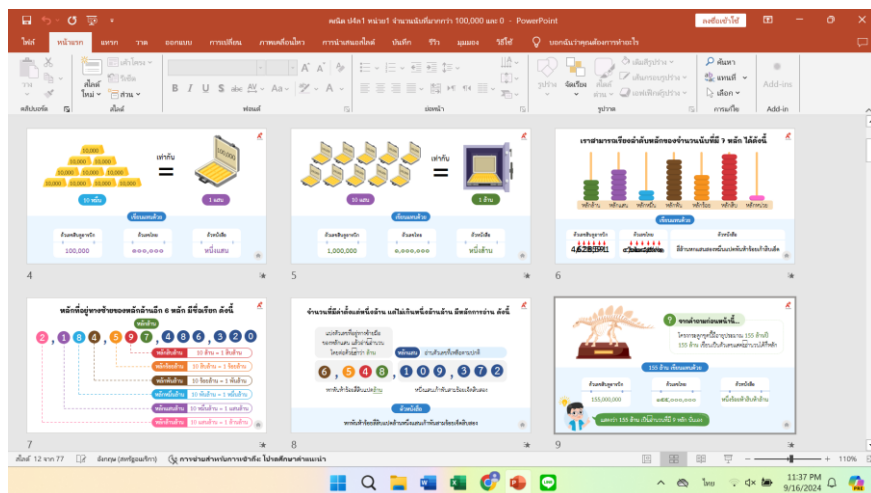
คณิต ป6ล1 หน่วย1 จำนวนนับที่มากกว่า 100,000 และ 0 - PowerPoint

ลงชื่อเข้าใช้

ไฟล์ หน้าแรก แทรก วาด ออกแบบ การเปลี่ยน ภาพเคลื่อนไหว การนำเสนอสไลด์ บันทึก รีวิว มุมมอง วิธีใช้ บอกฉันว่าคุณต้องการทำอะไร

วาง สไลด์ใหม่ เค้าโครง รีเซ็ต ส่วน

คลิปบอร์ด สไลด์ ฟอนต์ ย่อหน้า รูปวาด การแก้ไข Add-in

ค้นหา แทนที่ เลือก Add-ins

10,000
เท่ากับ
10 หมื่น 1 แสน
เขียนแสดงด้วย
ตัวเลขฮินดูอารบิก 100,000
ตัวเลขไทย ๑๐๐,๐๐๐
ตัวหนังสือ หนึ่งแสน

4

เท่ากับ
10 แสน 1 ล้าน
เขียนแสดงด้วย
ตัวเลขฮินดูอารบิก 1,000,000
ตัวเลขไทย ๑,๐๐๐,๐๐๐
ตัวหนังสือ หนึ่งล้าน

5

เราสามารถเรียงลำดับหลักของจำนวนนับที่มี 7 หลัก ได้ดังนี้
หลักล้าน หลักแสน หลักหมื่น หลักพัน หลักร้อย หลักสิบ หลักหน่วย
เขียนแสดงด้วย
ตัวเลขฮินดูอารบิก 4,628,591
ตัวเลขไทย ๔,๖๒๘,๕๙๑
ตัวหนังสือ สี่ล้านหกแสนสองหมื่นแปดพันห้าร้อยเก้าสิบเอ็ด

6

หลักที่อยู่ทางซ้ายของหลักล้านอีก 6 หลัก มีชื่อเรียก ดังนี้
หลักล้าน
2,184,597,486,320
หลักสิบล้าน 10 ล้าน = 1 สิบล้าน
หลักร้อยล้าน 10 สิบล้าน = 1 ร้อยล้าน
หลักพันล้าน 10 ร้อยล้าน = 1 พันล้าน
หลักหมื่นล้าน 10 พันล้าน = 1 หมื่นล้าน
หลักแสนล้าน 10 หมื่นล้าน = 1 แสนล้าน
หลักล้านล้าน 10 แสนล้าน = 1 ล้านล้าน

7

จำนวนที่มีค่าตั้งแต่หนึ่งล้าน แต่ไม่เกินหนึ่งล้านล้าน มีหลักการอ่าน ดังนี้
แบ่งจำนวนที่อยู่ทางซ้ายมือของหลักแสน แล้วอ่านจำนวนโดยต่อท้ายคำว่า ล้าน
หลักแสน อ่านจำนวนที่เหลือตามปกติ
6,548,109,372
หกพันห้าร้อยสี่สิบแปดล้าน หนึ่งแสนเก้าพันสามร้อยเจ็ดสิบสอง
ตัวหนังสือ
หกพันห้าร้อยสี่สิบแปดล้านหนึ่งแสนเก้าพันสามร้อยเจ็ดสิบสอง

8

ชวนอ่านมาดูกันหน่อยนี่...
ไดโนเสาร์ยุคนี้มีอายุประมาณ 155 ล้านปี
155 ล้าน เขียนในรูปแบบต่างๆ ได้อย่างไร
155 ล้าน เขียนแสดงด้วย
ตัวเลขฮินดูอารบิก 155,000,000
ตัวเลขไทย ๑๕๕,๐๐๐,๐๐๐
ตัวหนังสือ หนึ่งร้อยห้าสิบห้าล้าน
ผลมาก 155 ล้าน เป็นจำนวนที่มี 9 หลัก นั่นเอง

9

สไลด์ 12 จาก 77 อังกฤษ (สหรัฐอเมริกา) การช่วยสำหรับการเข้าถึง: โปรดศึกษาหาความแนะนำ
110%
11:37 PM
9/16/2024
ไทย